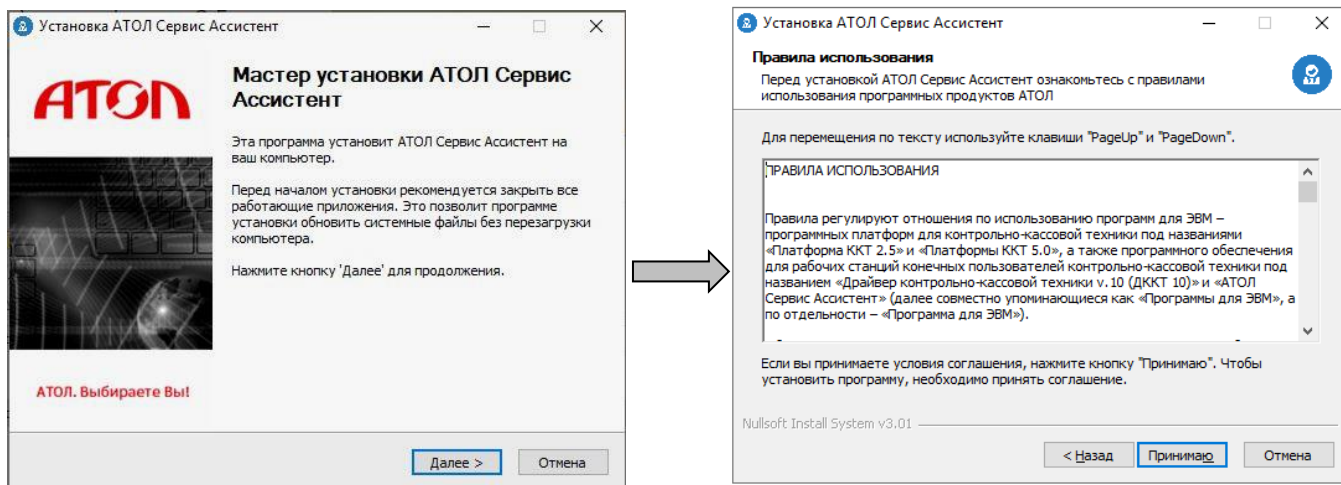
Установка АТОЛ Сервис Ассистент

АТОЛ

Мастер установки АТОЛ Сервис Ассистент

Эта программа установит АТОЛ Сервис Ассистент на ваш компьютер.

Перед началом установки рекомендуется закрыть все работающие приложения. Это позволит программе установки обновить системные файлы без перезагрузки компьютера.

Нажмите кнопку 'Далее' для продолжения.

АТОЛ. Выбираете Вы!

Далее >
Отмена

Установка АТОЛ Сервис Ассистент

Правила использования

Перед установкой АТОЛ Сервис Ассистент ознакомьтесь с правилами использования программных продуктов АТОЛ

Для перемещения по тексту используйте клавиши "PageUp" и "PageDown".

ПРАВИЛА ИСПОЛЬЗОВАНИЯ

Правила регулируют отношения по использованию программ для ЭВМ – программных платформ для контрольно-кассовой техники под названиями «Платформа ККТ 2.5» и «Платформы ККТ 5.0», а также программного обеспечения для рабочих станций конечных пользователей контрольно-кассовой техники под названием «Драйвер контрольно-кассовой техники v.10 (ДККТ 10)» и «АТОЛ Сервис Ассистент» (далее совместно упоминающиеся как «Программы для ЭВМ», а по отдельности – «Программа для ЭВМ»).

Если вы принимаете условия соглашения, нажмите кнопку "Принимаю". Чтобы установить программу, необходимо принять соглашение.

Nullsoft Install System v3.01

< Назад
Принимаю
Отмена